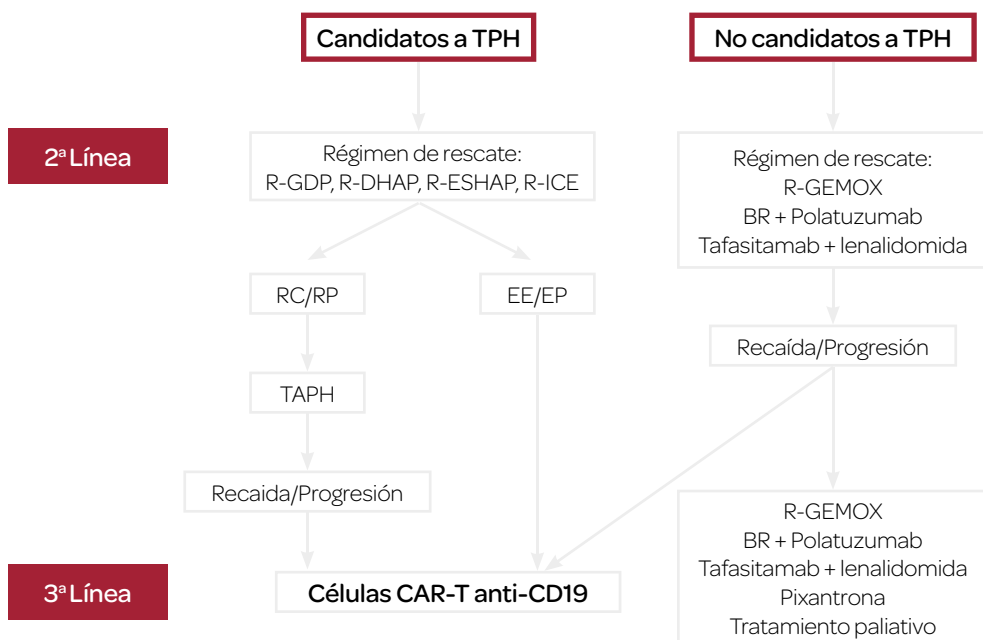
Candidatos a TPH

No candidatos a TPH

2ª Línea

Régimen de rescate:
R-GDP, R-DHAP, R-ESHAP, R-ICE

Régimen de rescate:
R-GEMOX
BR + Polatuzumab
Tafasitamab + lenalidomida

RC/RP

EE/EP

Recaída/Progresión

TAPH

Recaida/Progresión

R-GEMOX
BR + Polatuzumab
Tafasitamab + lenalidomida
Pixantrona
Tratamiento paliativo

3ª Línea

Células CAR-T anti-CD19